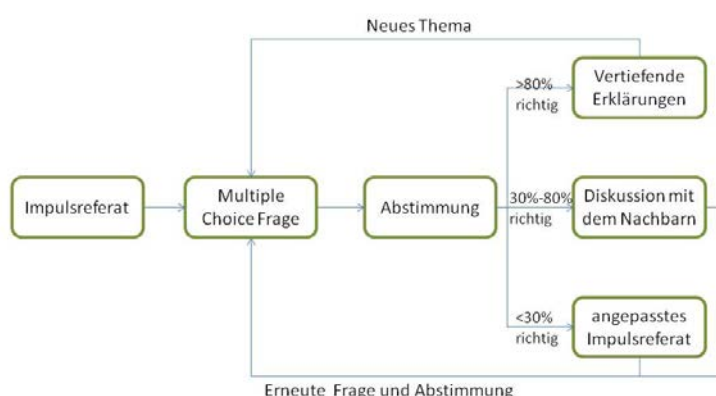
Neues Thema

Impulsreferat

Multiple Choice Frage

Abstimmung

>80% richtig

Vertiefende Erklärungen

30%-80% richtig

Diskussion mit dem Nachbarn

<30% richtig

angepasstes Impulsreferat

Erneute Frage und Abstimmung